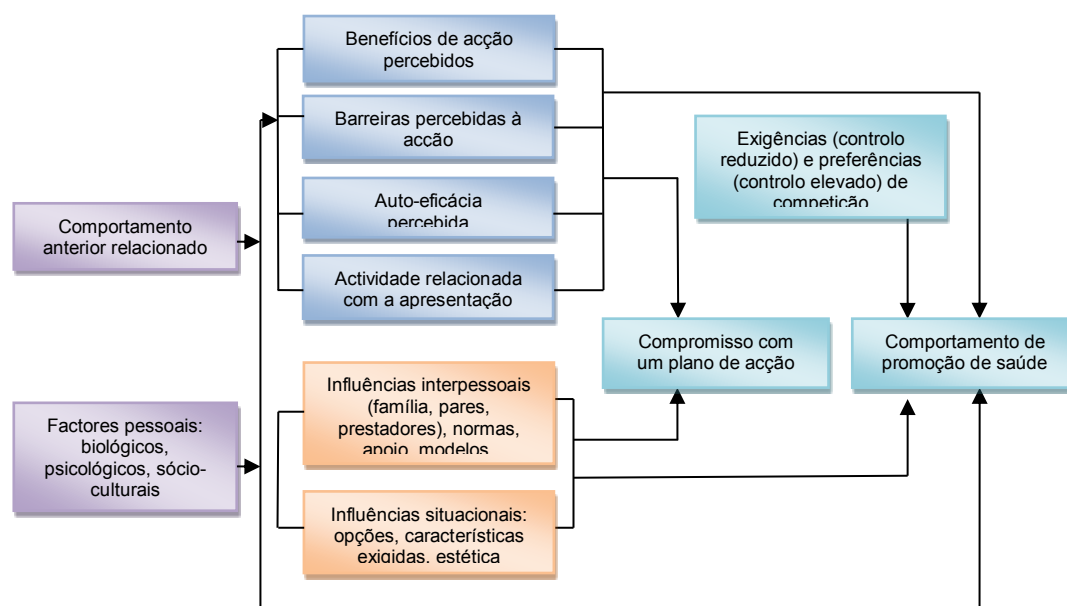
Benefícios de acção percebidos

Barreiras percebidas à acção

Auto-eficácia percebida

Actividade relacionada com a apresentação

Exigências (controlo reduzido) e preferências (controlo elevado) de competição

Comportamento anterior relacionado

Compromisso com um plano de acção

Comportamento de promoção de saúde

Factores pessoais: biológicos, psicológicos, sócio-culturais

Influências interpessoais (família, pares, prestadores), normas, apoio, modelos

Influências situacionais: opções, características exigidas, estética